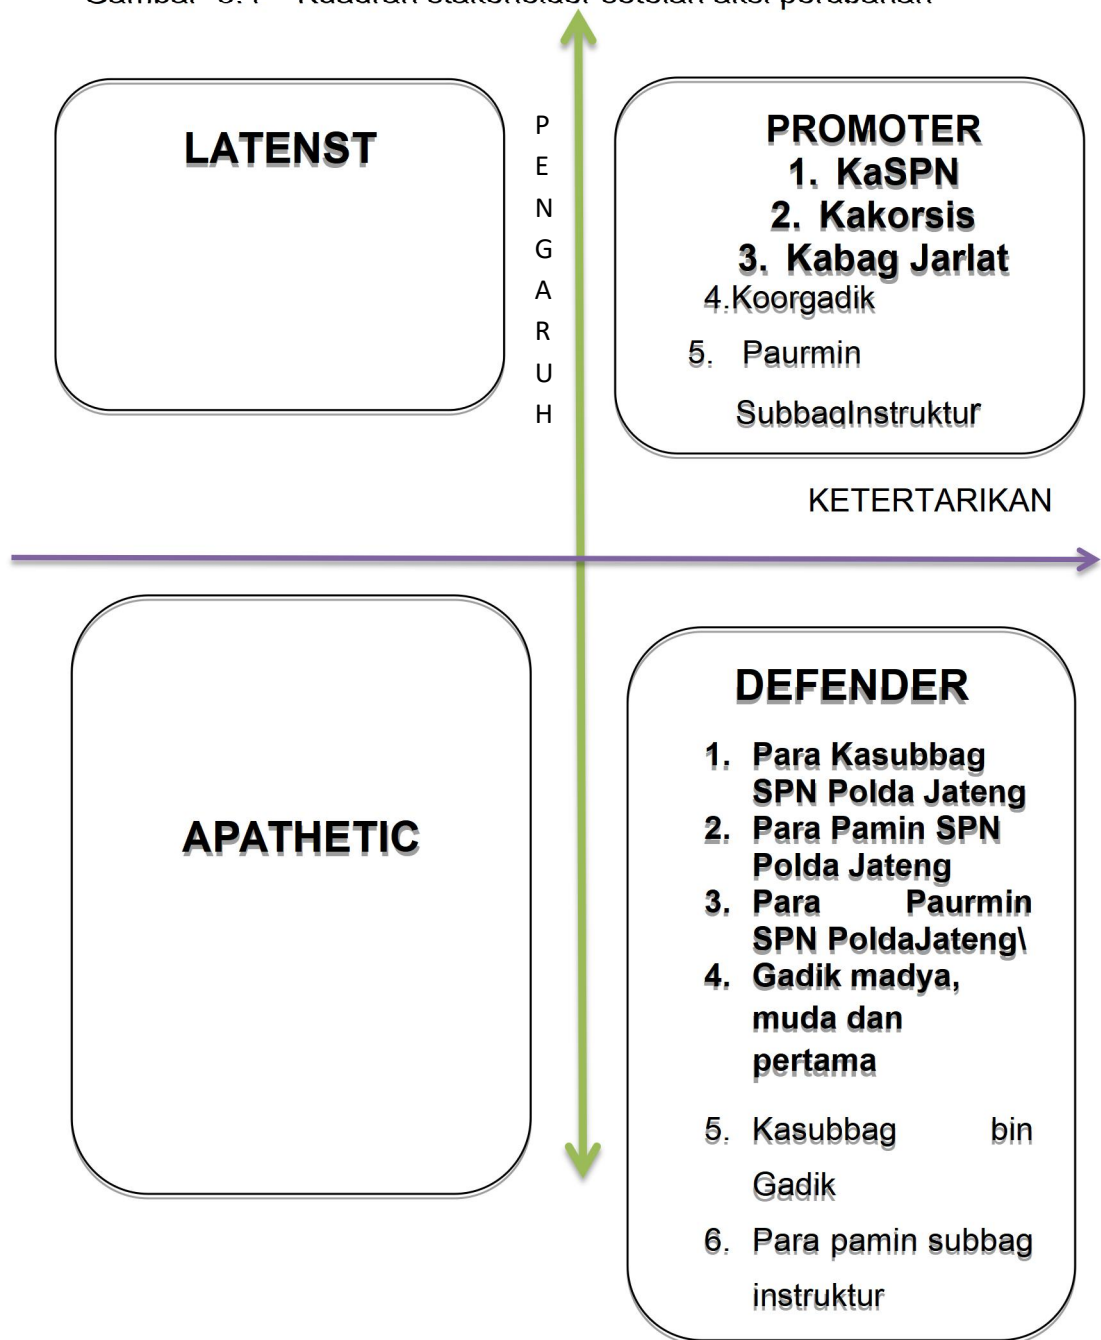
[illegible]

LATENST

P
E
N
G
A
R
U
H

PROMOTER
1. KaSPN
2. Kakorsis
3. Kabag Jarlat
4.Koorgadik
5. Paurmin SubbagInstruktur

KETERTARIKAN

APATHETIC

DEFENDER
1. Para Kasubbag SPN Polda Jateng
2. Para Pamin SPN Polda Jateng
3. Para Paurmin SPN PoldaJateng\
4. Gadik madya, muda dan pertama
5. Kasubbag bin Gadik
6. Para pamin subbag instruktur